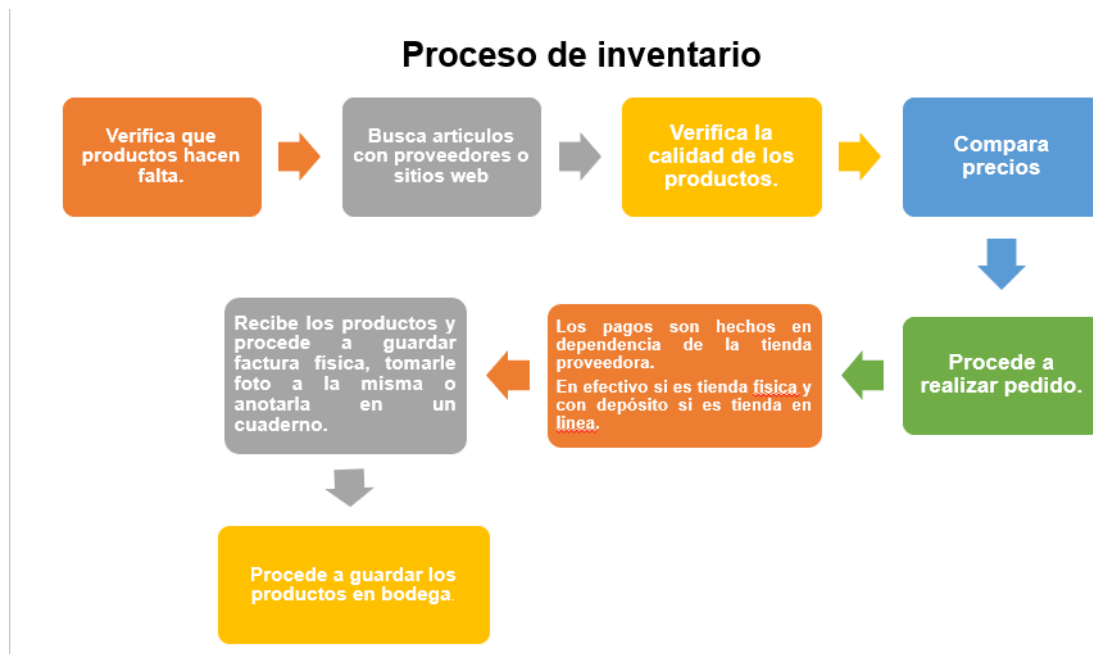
Proceso de inventario

Verifica que productos hacen falta.

Busca articulos con proveedores o sitios web

Verifica la calidad de los productos.

Compara precios

Procede a realizar pedido.

Los pagos son hechos en dependencia de la tienda proveedora.

En efectivo si es tienda fisica y con depósito si es tienda en linea.

Recibe los productos y procede a guardar factura física, tomarle foto a la misma o anotarla en un cuaderno.

Procede a guardar los productos en bodega.